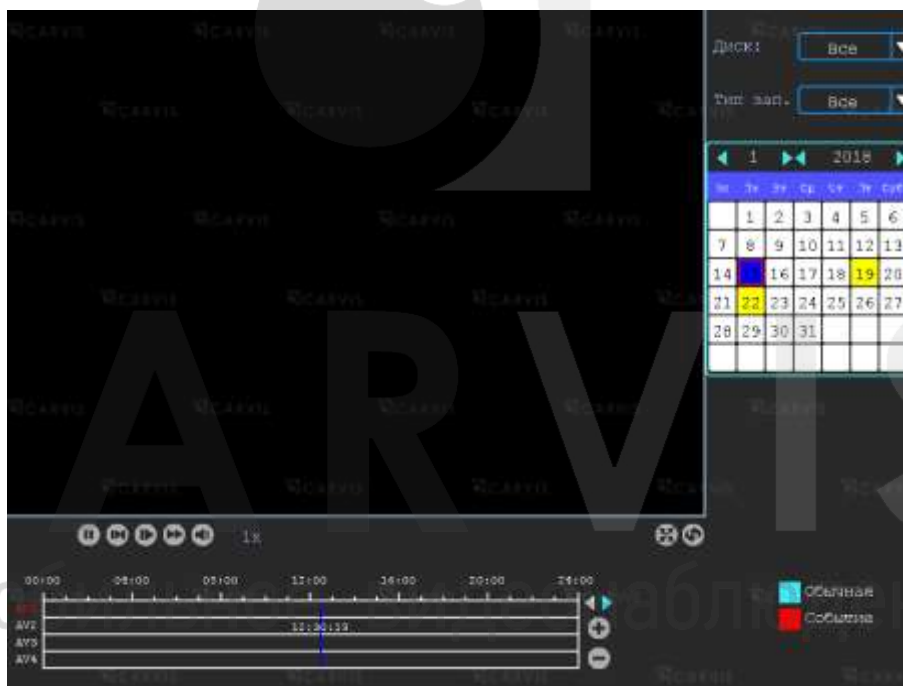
Диск: Все

Тип зап. Все

1 2018

| Вс | Пн | Вт | Ср | Чт | Пт | Сб |
|---|---|---|---|---|---|---|
| | 1 | 2 | 3 | 4 | 5 | 6 |
| 7 | 8 | 9 | 10 | 11 | 12 | 13 |
| 14 | 15 | 16 | 17 | 18 | 19 | 20 |
| 21 | 22 | 23 | 24 | 25 | 26 | 27 |
| 28 | 29 | 30 | 31 | | | |

1x

00:00 04:00 08:00 12:00 16:00 20:00 24:00

AV1
AV2
AV3
AV4

12:30:13

Обычная
События

CARVIS